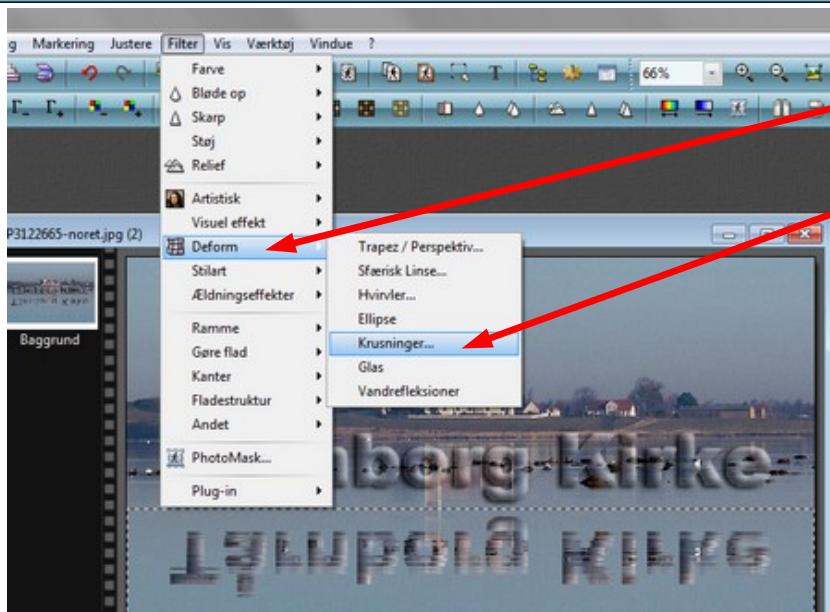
g Markering Justere Filter Vis Værktøj Vindue ?

66%

Farve
Bløde op
Skarp
Støj
Relief
Artistisk
Visuel effekt
Deform
Stilart
Ældningseffekter
Ramme
Gøre flad
Kanter
Fladestruktur
Andet
PhotoMask...
Plug-in

Trapez / Perspektiv...
Sfærisk Linse...
Hvirvler...
Ellipse
Krusninger...
Glas
Vandrefleksioner

P3122665-noret.jpg (2)

Baggrund

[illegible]nborg Kirke